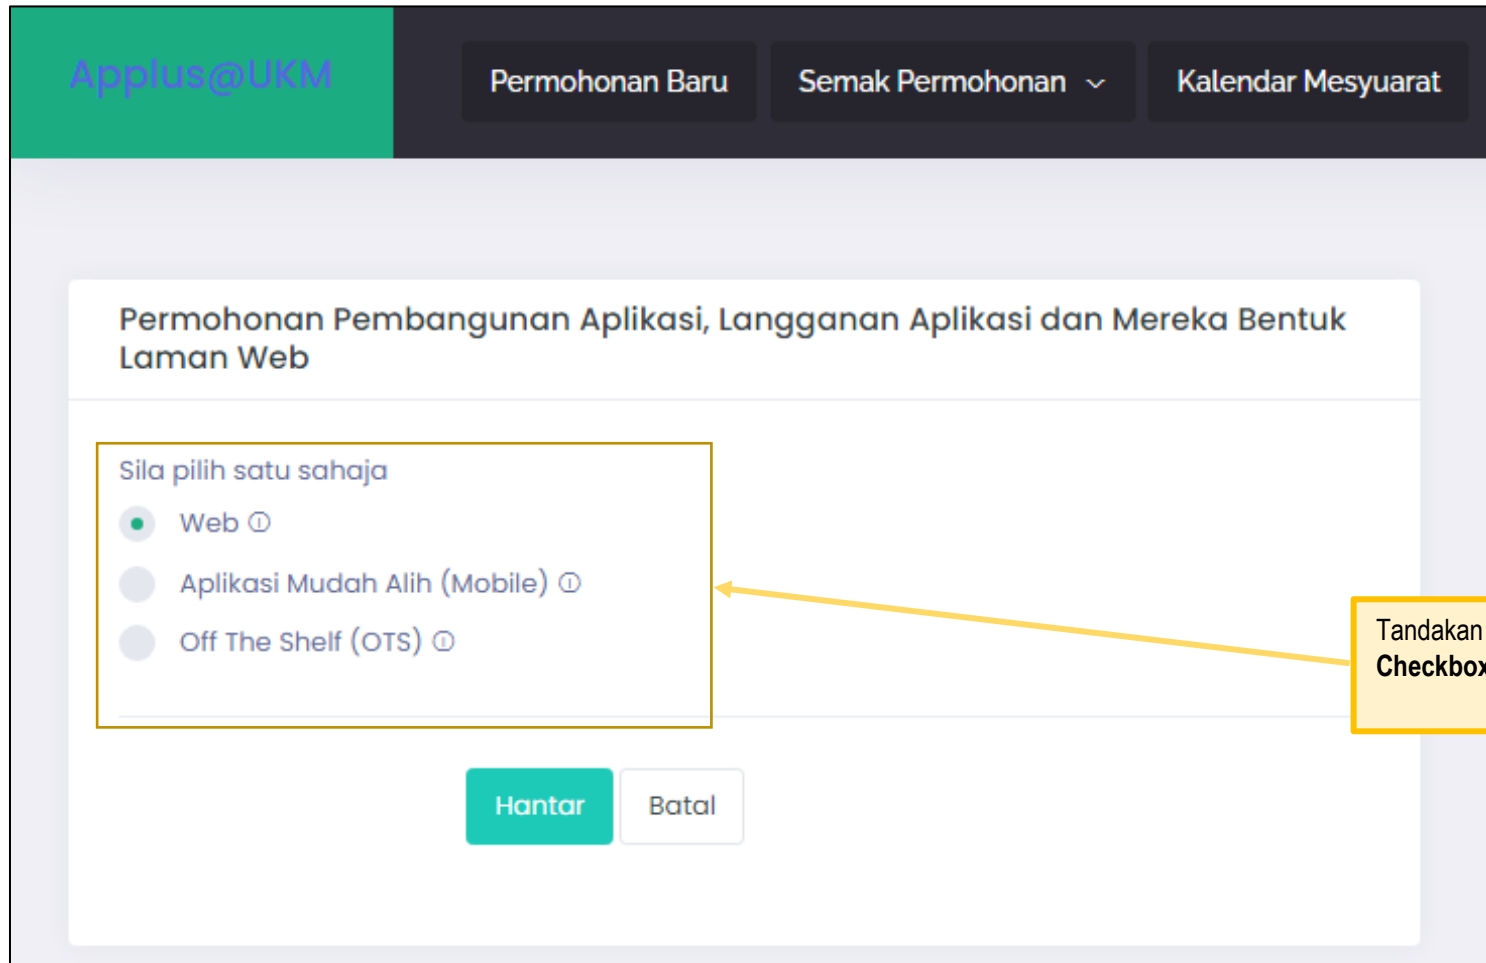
Applus@UKM

Permohonan Baru

Semak Permohonan

Kalendar Mesyuarat

Permohonan Pembangunan Aplikasi, Langganan Aplikasi dan Mereka Bentuk Laman Web

Sila pilih satu sahaja

Web ⓘ

Aplikasi Mudah Alih (Mobile) ⓘ

Off The Shelf (OTS) ⓘ

Hantar

Batal

Tandakan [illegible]
**Checkbo**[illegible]